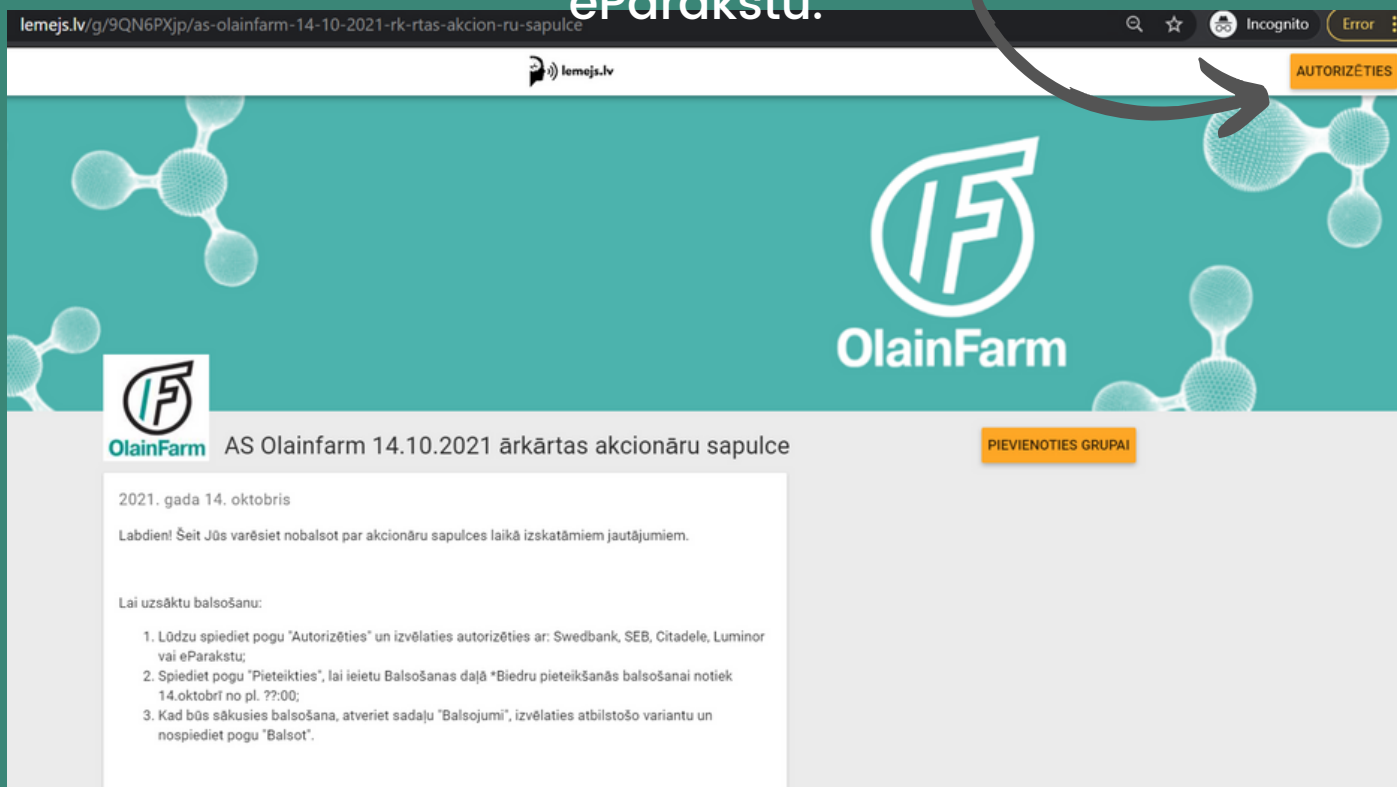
eParakstu.

lemejs.lv/g/9QN6PXjp/as-olainfarm-14-10-2021-rk-rtas-akcion-ru-sapulce

Incognito

Error

lemejs.lv

AUTORIZĒTIES

OlainFarm

OlainFarm

AS Olainfarm 14.10.2021 ārkārtas akcionāru sapulce

PIEVIENOTIES GRUPAI

2021. gada 14. oktobris

Labdien! Šeit Jūs varēsiet nobalsot par akcionāru sapulces laikā izskatāmiem jautājumiem.

Lai uzsāktu balsošanu:

1. Lūdzu spiediet pogu "Autorizēties" un izvēlaties autorizēties ar: Swedbank, SEB, Citadele, Luminor vai eParakstu;
2. Spiediet pogu "Pieteikties", lai ieietu Balsošanas daļā *Biedru pieteikšanās balsošanai notiek 14.oktobrī no pl. ??:00;
3. Kad būs sākusies balsošana, atveriet sadaļu "Balsojumi", izvēlaties atbilstošo variantu un nospiediet pogu "Balsot".